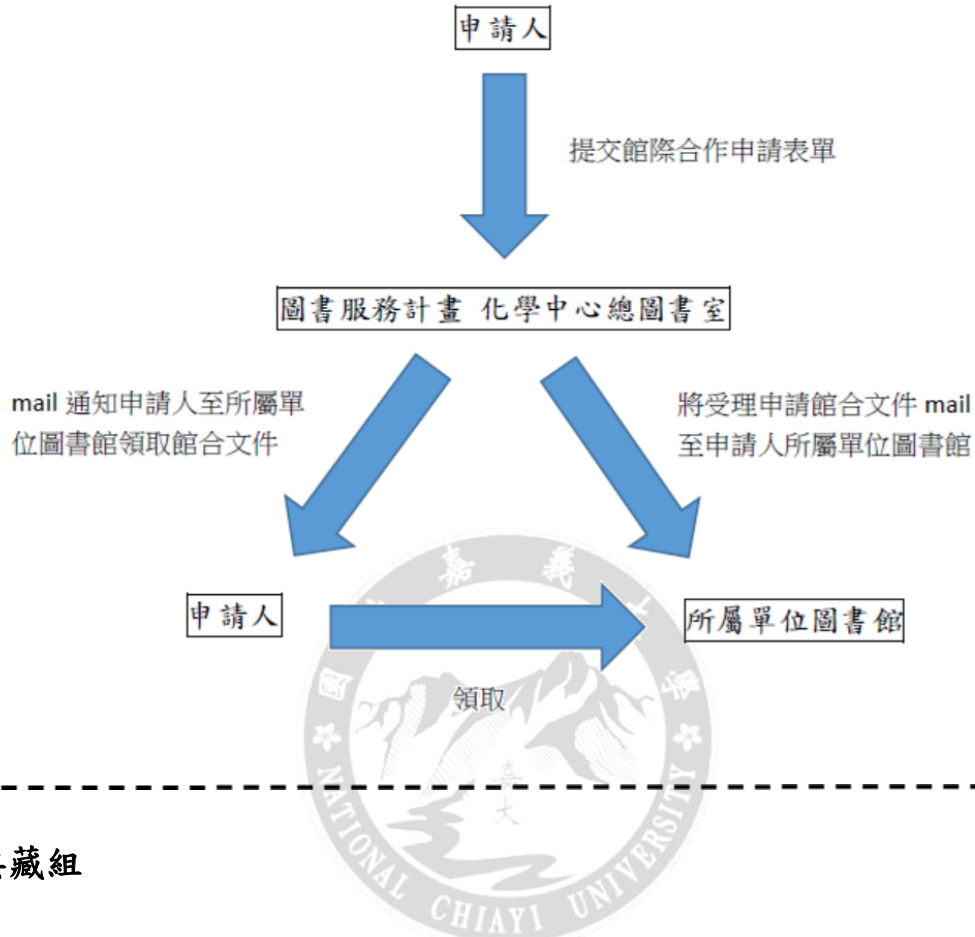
申請人

提交館際合作申請表單

圖書服務計畫 化學中心總圖書室

mail 通知申請人至所屬單位圖書館領取館合文件

將受理申請館合文件 mail 至申請人所屬單位圖書館

申請人

領取

所屬單位圖書館

嘉義大學

NATIONAL CHIAYI UNIVERSITY

藏組